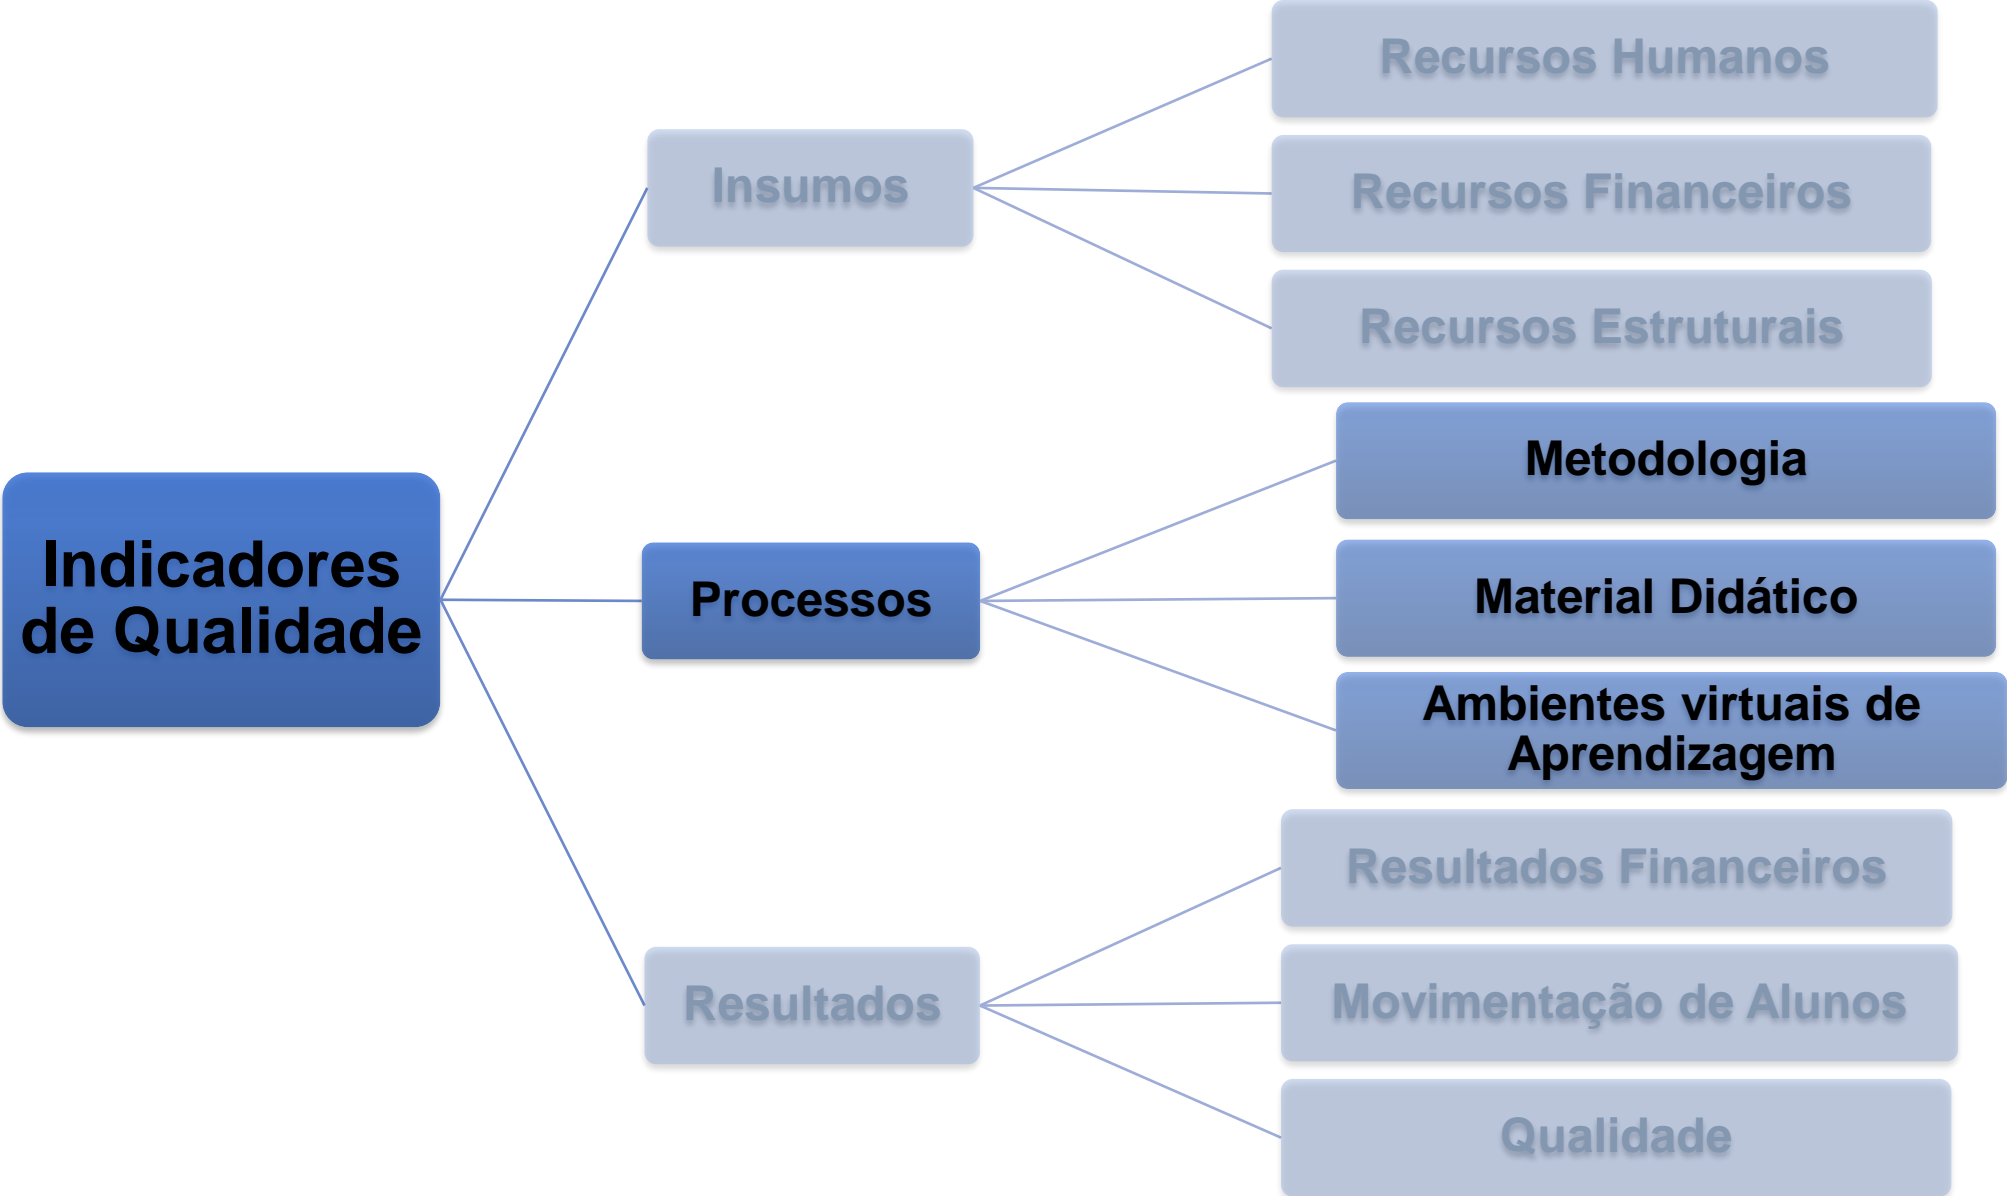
Indicadores de Qualidade

Insumos

Recursos Humanos

Recursos Financeiros

Recursos Estruturais

Processos

Metodologia

Material Didático

Ambientes virtuais de Aprendizagem

Resultados

Resultados Financeiros

Movimentação de Alunos

Qualidade